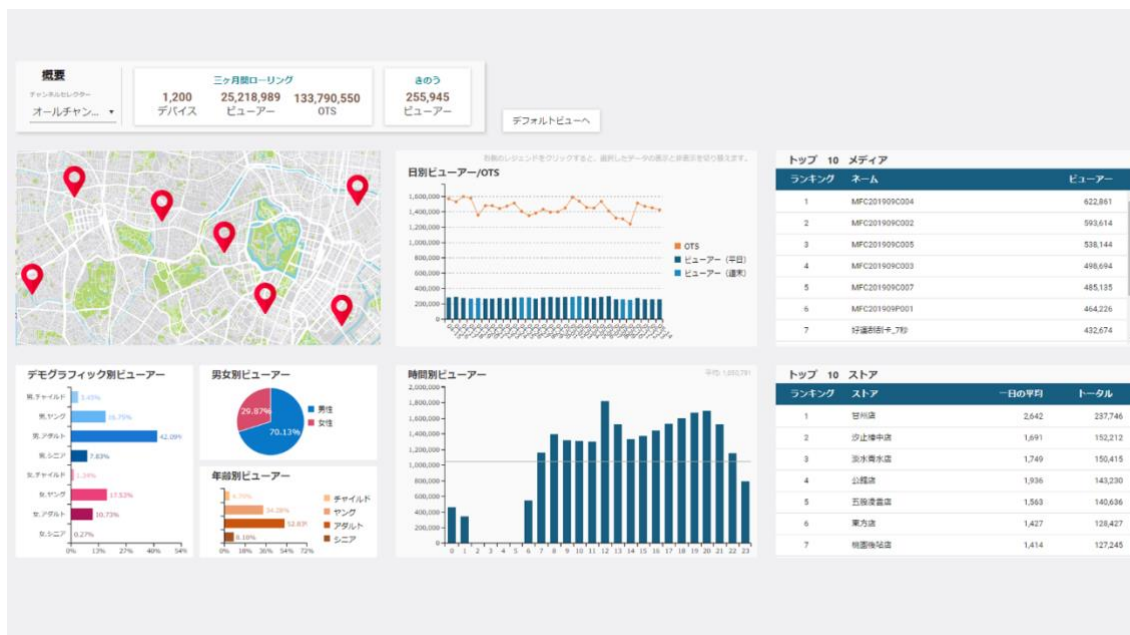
概要
チャンネルセレクター
オールチャン... ▾

三ヶ月間ローリング
1,200 デバイス
25,218,989 ビューアー
133,790,550 OTS

きのう
255,945 ビューアー

デフォルトビューへ

右側のレジェンドをクリックすると、選択したデータの表示と非表示を切り替えます。
日別ビューアー/OTS
1,600,000
1,400,000
1,200,000
1,000,000
800,000
600,000
400,000
200,000
0
OTS
ビューアー（平日）
ビューアー（週末）

トップ 10 メディア
| ランキング | ネーム | ビューアー |
|---|---|---|
| 1 | MFC201909C004 | 622,861 |
| 2 | MFC201909C002 | 593,614 |
| 3 | MFC201909C005 | 538,134 |
| 4 | MFC201909C003 | 498,694 |
| 5 | MFC201909C007 | 485,135 |
| 6 | MFC201909P001 | 464,226 |
| 7 | 好運商街チ_7秒 | 432,674 |

デモグラフィック別ビューアー
男.チャイルド 3.45%
男.ヤング 16.79%
男.アダルト 42.08%
男.シニア 7.83%
女.チャイルド 1.39%
女.ヤング 17.53%
女.アダルト 10.73%
女.シニア 0.27%
0% 13% 27% 40% 54%

男女別ビューアー
29.87%
70.13%
男性
女性

年齢別ビューアー
4.70%
34.28%
52.8%
8.10%
チャイルド
ヤング
アダルト
シニア
0% 18% 36% 54% 72%

時間別ビューアー
平均: 1,050,781
2,000,000
1,800,000
1,600,000
1,400,000
1,200,000
1,000,000
800,000
600,000
400,000
200,000
0
0 1 2 3 4 5 6 7 8 9 10 11 12 13 14 15 16 17 18 19 20 21 22 23

トップ 10 ストア
| ランキング | ストア | 一日の平均 | トータル |
|---|---|---|---|
| 1 | 甘州店 | 2,642 | 237,746 |
| 2 | 汐止樟中店 | 1,691 | 152,212 |
| 3 | 淡水竹南水店 | 1,749 | 150,415 |
| 4 | 公館店 | 1,936 | 143,230 |
| 5 | 五股成雲店 | 1,563 | 140,636 |
| 6 | 東方店 | 1,427 | 128,427 |
| 7 | 桃園陸站店 | 1,414 | 127,245 |